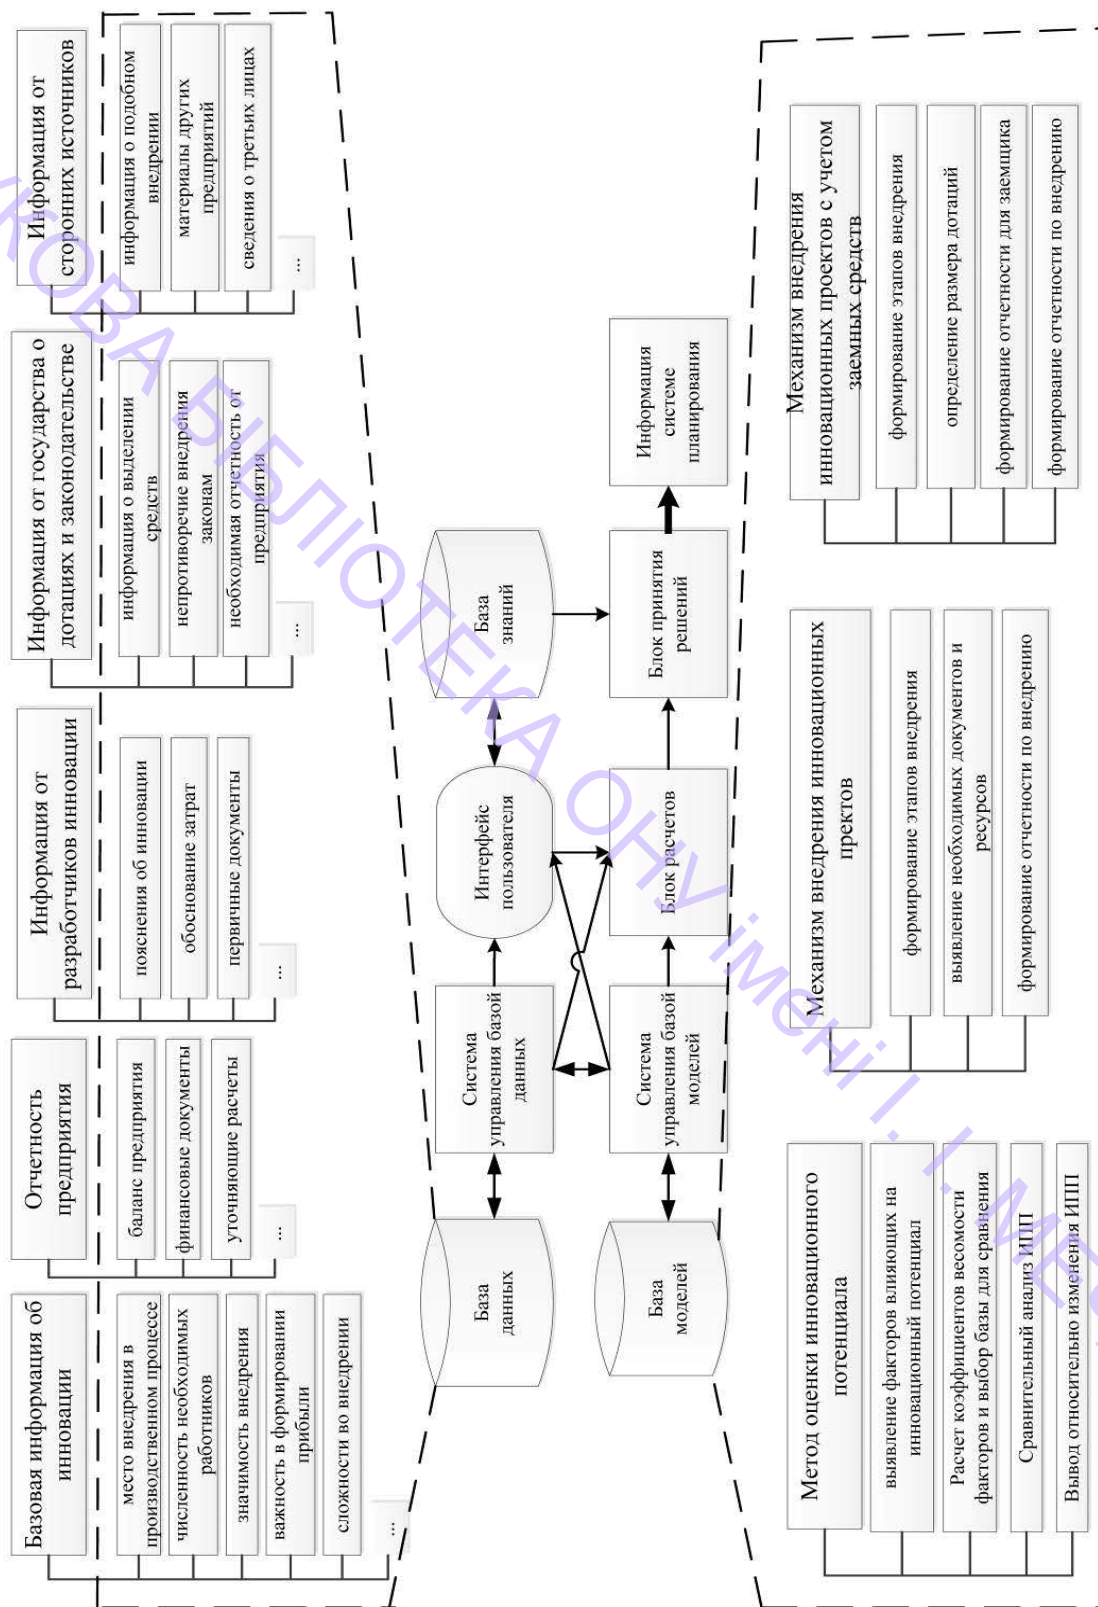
Базовая информация об инновации

место внедрения в производственном процессе

численность необходимых работников

значимость внедрения

важность в формировании прибыли

сложности во внедрении

...

Отчетность предприятия

баланс предприятия

финансовые документы

уточняющие расчеты

...

Информация от разработчиков инновации

пояснения об инновации

обоснование затрат

первичные документы

...

Информация от государства о дотациях и законодательстве

информация о выделении средств

непротиворечие внедрения законам

необходимая отчетность от предприятия

...

Информация от сторонних источников

информация о подобном внедрении

материалы других предприятий

сведения о третьих лицах

...

База данных

Система управления базой данных

Интерфейс пользователя

База знаний

База моделей

Система управления базой моделей

Блок расчетов

Блок принятия решений

Информация системе планирования

Метод оценки инновационного потенциала

выявление факторов влияющих на инновационный потенциал

Расчет коэффициентов весомости факторов и выбор базы для сравнения

Сравнительный анализ ИПП

Вывод относительно изменения ИПП

Механизм внедрения инновационных пректов

формирование этапов внедрения

выявление необходимых документов и ресурсов

формирование отчетности по внедрению

Механизм внедрения инновационных проектов с учетом заемных средств

формирование этапов внедрения

определение размера дотаций

формирование отчетности для заемщика

формирование отчетности по внедрению

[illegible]